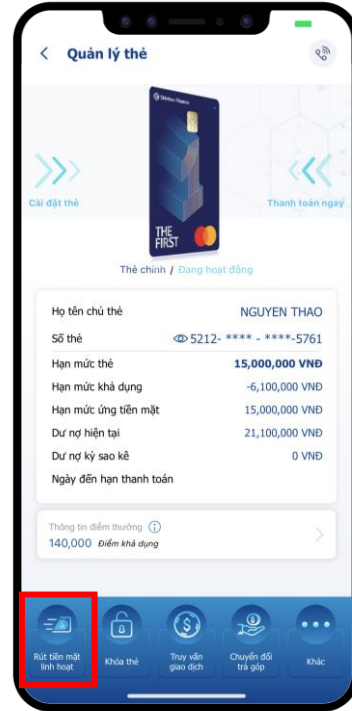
Quản lý thẻ

Shinhan Finance

THE FIRST

Cài đặt thẻ

Thanh toán ngay

Thẻ chính / Đang hoạt động

| | |
|---|---|
| Họ tên chủ thẻ | NGUYEN THAO |
| Số thẻ | 5212- **** - ****-5761 |
| Hạn mức thẻ | 15,000,000 VNĐ |
| Hạn mức khả dụng | -6,100,000 VNĐ |
| Hạn mức ứng tiền mặt | 15,000,000 VNĐ |
| Dư nợ hiện tại | 21,100,000 VNĐ |
| Dư nợ kỳ sao kê | 0 VNĐ |
| Ngày đến hạn thanh toán | |

Thông tin điểm thưởng
140,000 Điểm khả dụng

Rút tiền mặt linh hoạt
Khóa thẻ
Truy vấn giao dịch
Chuyển đổi trả góp
Khác